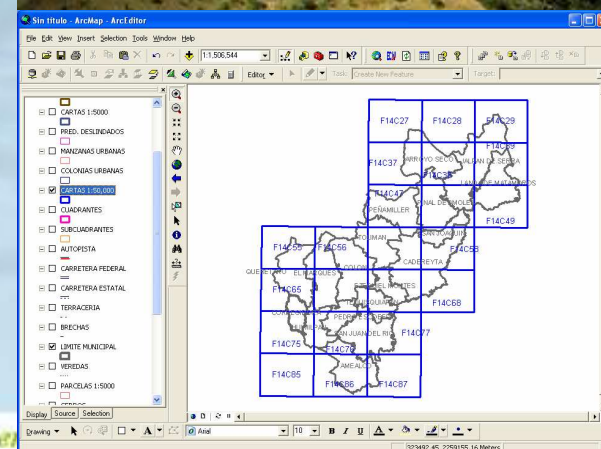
Sin titulo - ArcMap - ArcEditor

File Edit View Insert Selection Tools Window Help

1:1.506.544

Editor ▾ Task: Create New Feature Target:

CARTAS 1:5000
PRED. DESLINDADOS
MANZANAS URBANAS
COLONIAS URBANAS
CARTAS 1:50,000
CUADRANTES
SUBCUADRANTES
AUTOPISTA
CARRETERA FEDERAL
CARRETERA ESTATAL
TERRACERIA
BRECHAS
LIMITE MUNICIPAL
VEREDAS
PARCELAS 1:5000
CERROS

Display Source Selection

F14C27
F14C28
F14C29
F14C37
ARROYO SECO
JALPAN DE SERRA
F14C39
F14C38
LANDA DE MATAMOROS
F14C47
PEÑAMILLER
PINAL DE AMOLES
F14C49
SAN JOAQUIN
F14C55
F14C56
TOLIMAN
F14C58
QUERETARO
EL MARQUES
COLON
CADEREYTA
F14C65
EZEQUIEL MONTES
TEQUISQUIAPAN
F14C68
CORREGIDORA
PEDRO ESCOBEDO
HUIMILPAN
SAN JUAN DEL RIO
F14C77
F14C75
F14C76
AMEALCO
F14C85
F14C86
F14C87

Drawing ▾ Arial 10 B I U A

323492.45 2259155.16 Meters